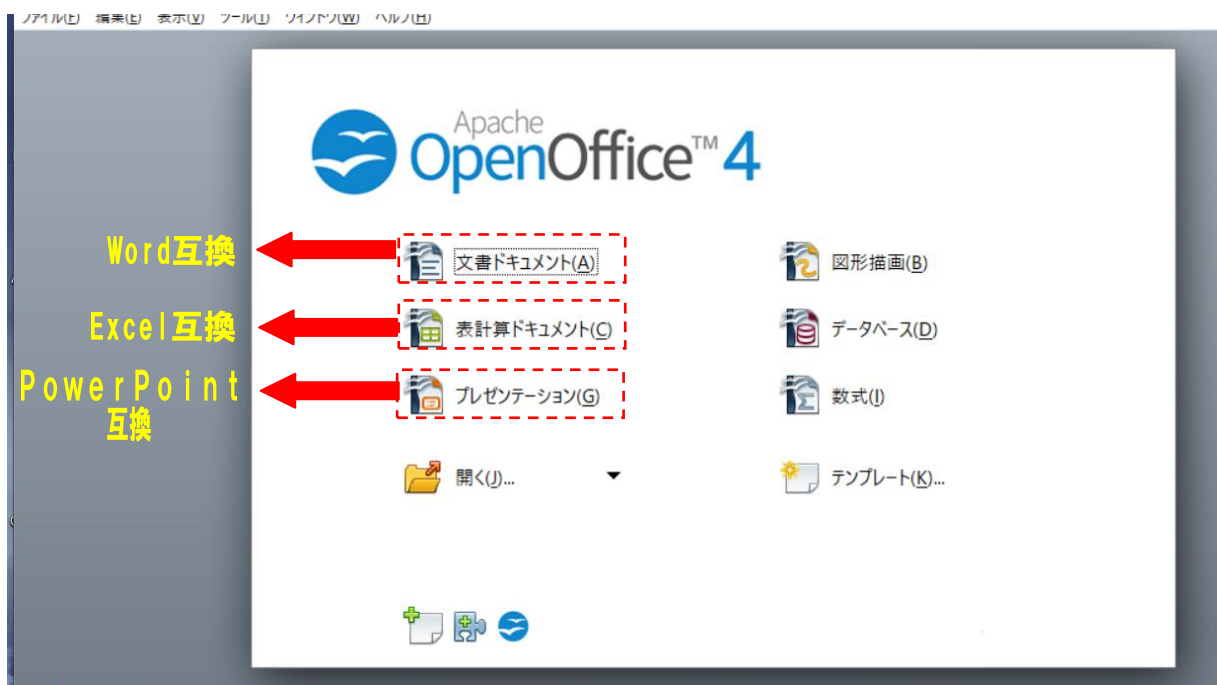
ファイル(F) 編集(E) 表示(V) ツール(T) ウィンドウ(W) ヘルプ(H)

Apache OpenOffice™ 4

Word互換

Excel互換

PowerPoint 互換

文書ドキュメント(A)

表計算ドキュメント(C)

プレゼンテーション(G)

開く(J)...

図形描画(B)

データベース(D)

数式(I)

テンプレート(K)...